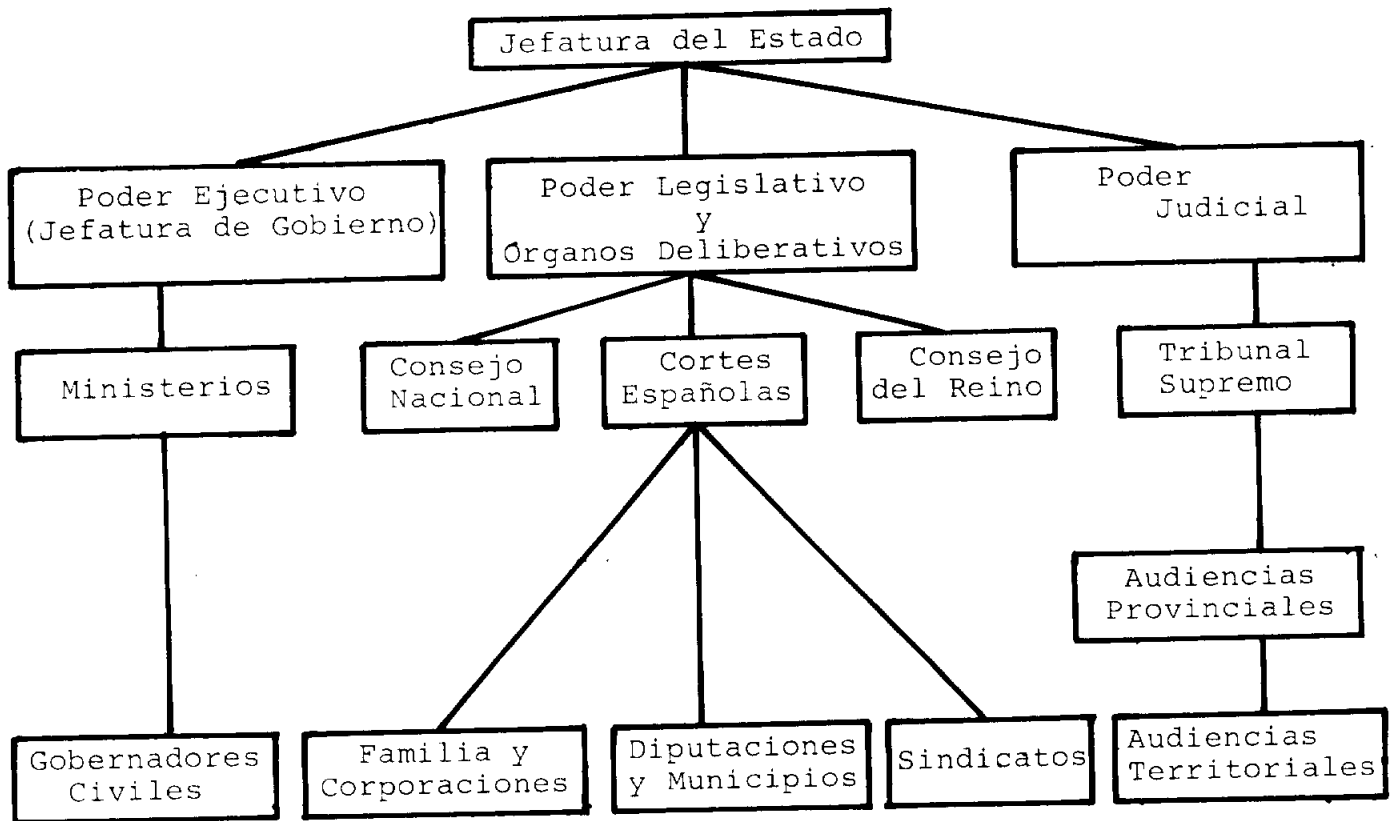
Jefatura del Estado

Poder Ejecutivo (Jefatura de Gobierno)

Poder Legislativo y Órganos Deliberativos

Poder Judicial

Ministerios

Consejo Nacional

Cortes Españolas

Consejo del Reino

Tribunal Supremo

Audiencias Provinciales

Gobernadores Civiles

Familia y Corporaciones

Diputaciones y Municipios

Sindicatos

Audiencias Territoriales